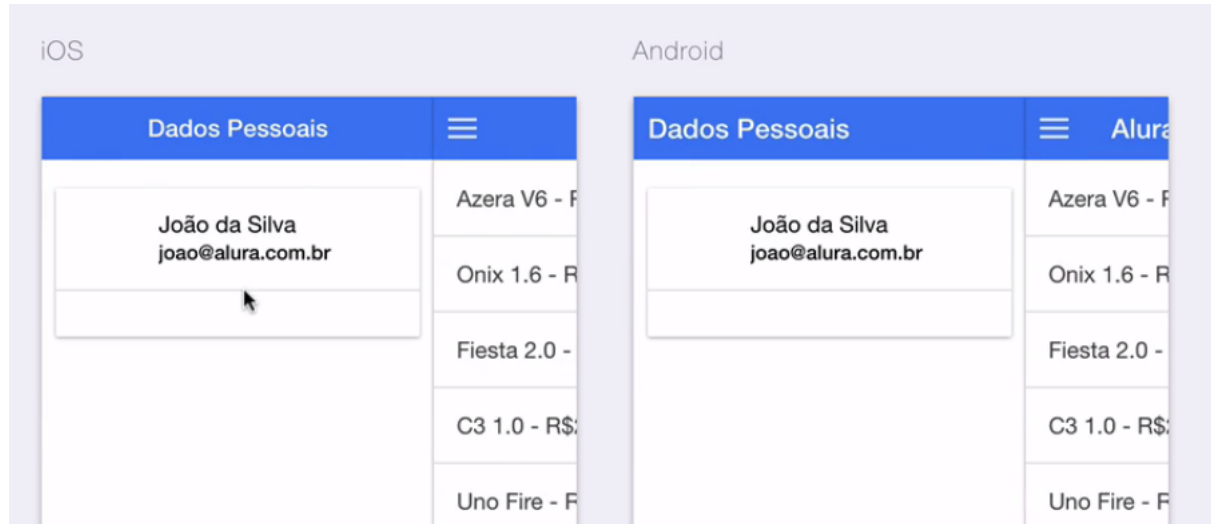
iOS

Dados Pessoais

João da Silva
joao@alura.com.br

Azera V6 - F

Onix 1.6 - R

Fiesta 2.0 -

C3 1.0 - R$

Uno Fire - F

Android

Dados Pessoais

Alura

João da Silva
joao@alura.com.br

Azera V6 - F

Onix 1.6 - F

Fiesta 2.0 -

C3 1.0 - R$

Uno Fire - F